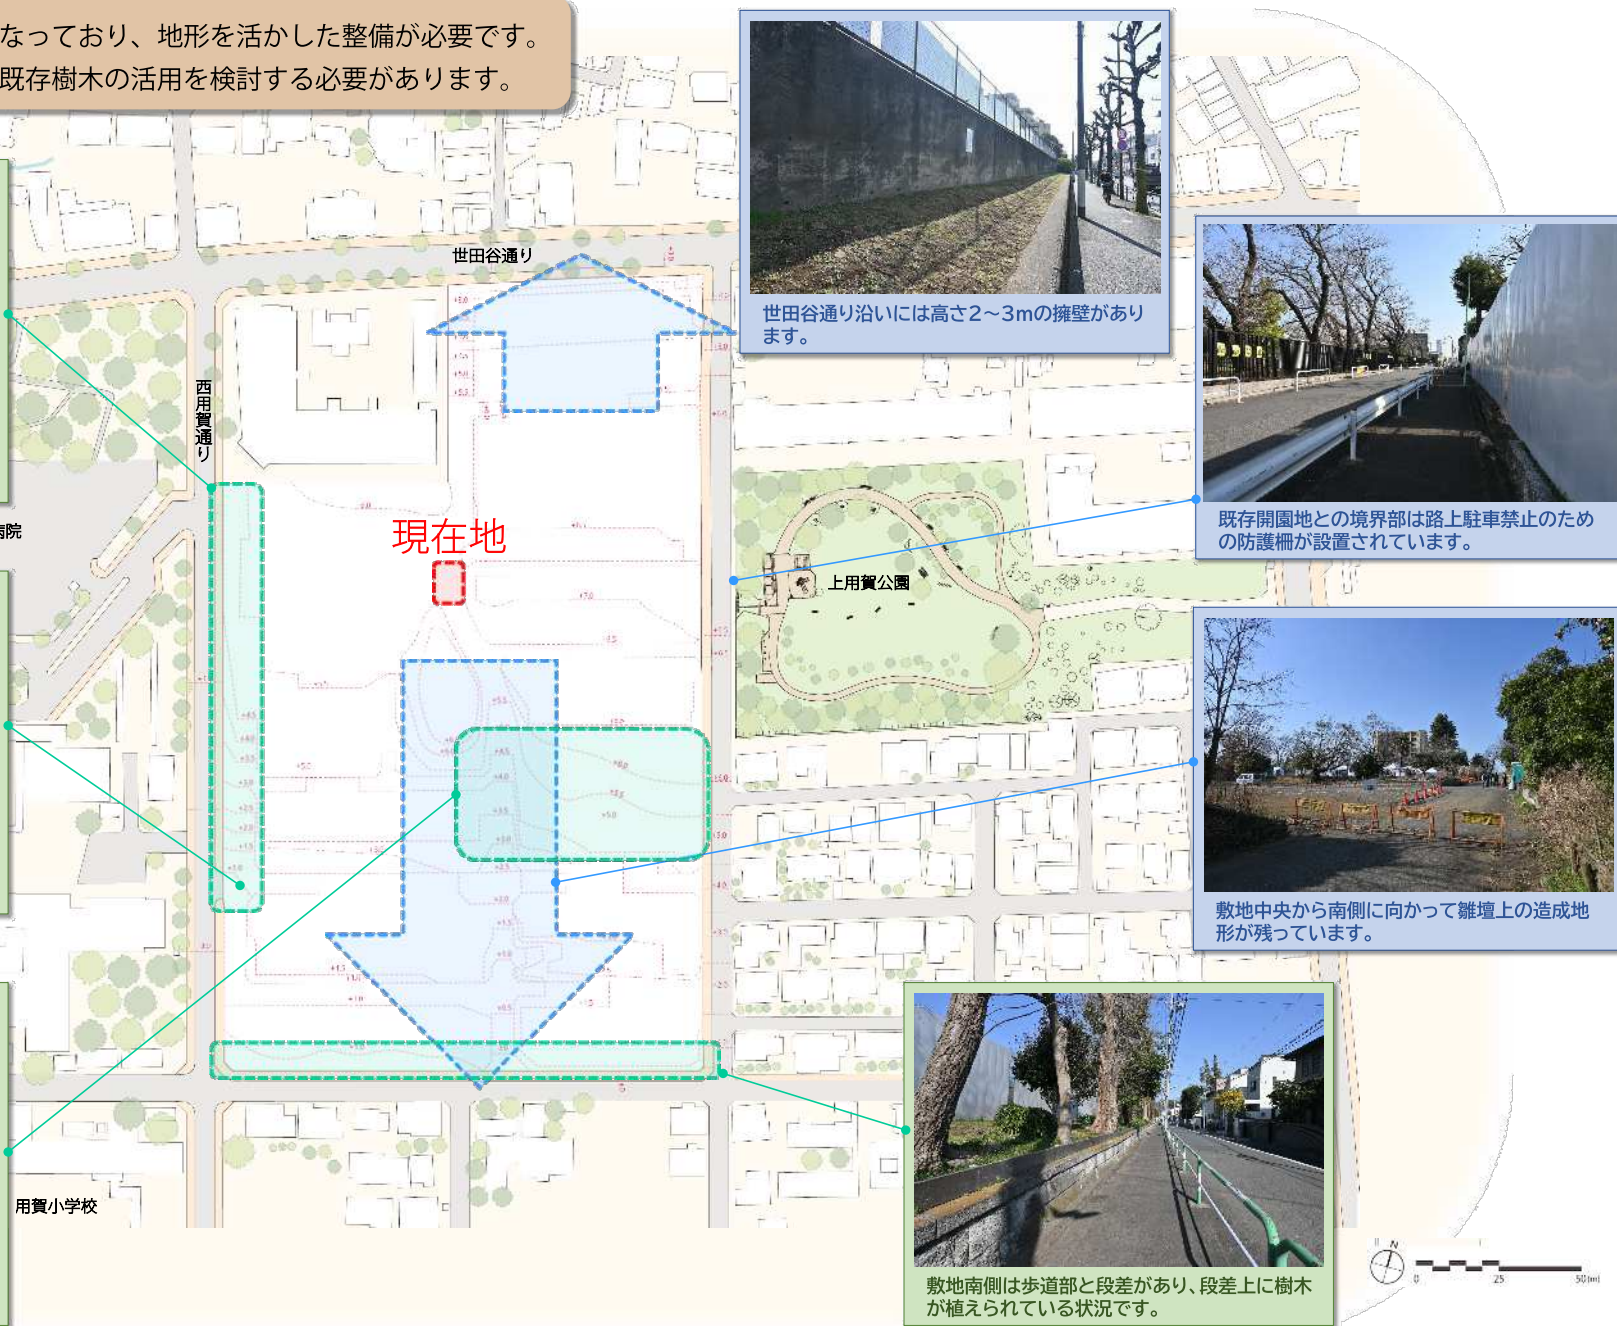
なっており、地形を活かした整備が必要です。
既存樹木の活用を検討する必要があります。

世田谷通り

西用賀通り

院

現在地

上用賀公園

用賀小学校

世田谷通り沿いには高さ2～3mの擁壁があります。

既存開園地との境界部は路上駐車禁止のための防護柵が設置されています。

敷地中央から南側に向かって雛壇上の造成地形が残っています。

敷地南側は歩道部と段差があり、段差上に樹木が植えられている状況です。

N

0 25 50(m)